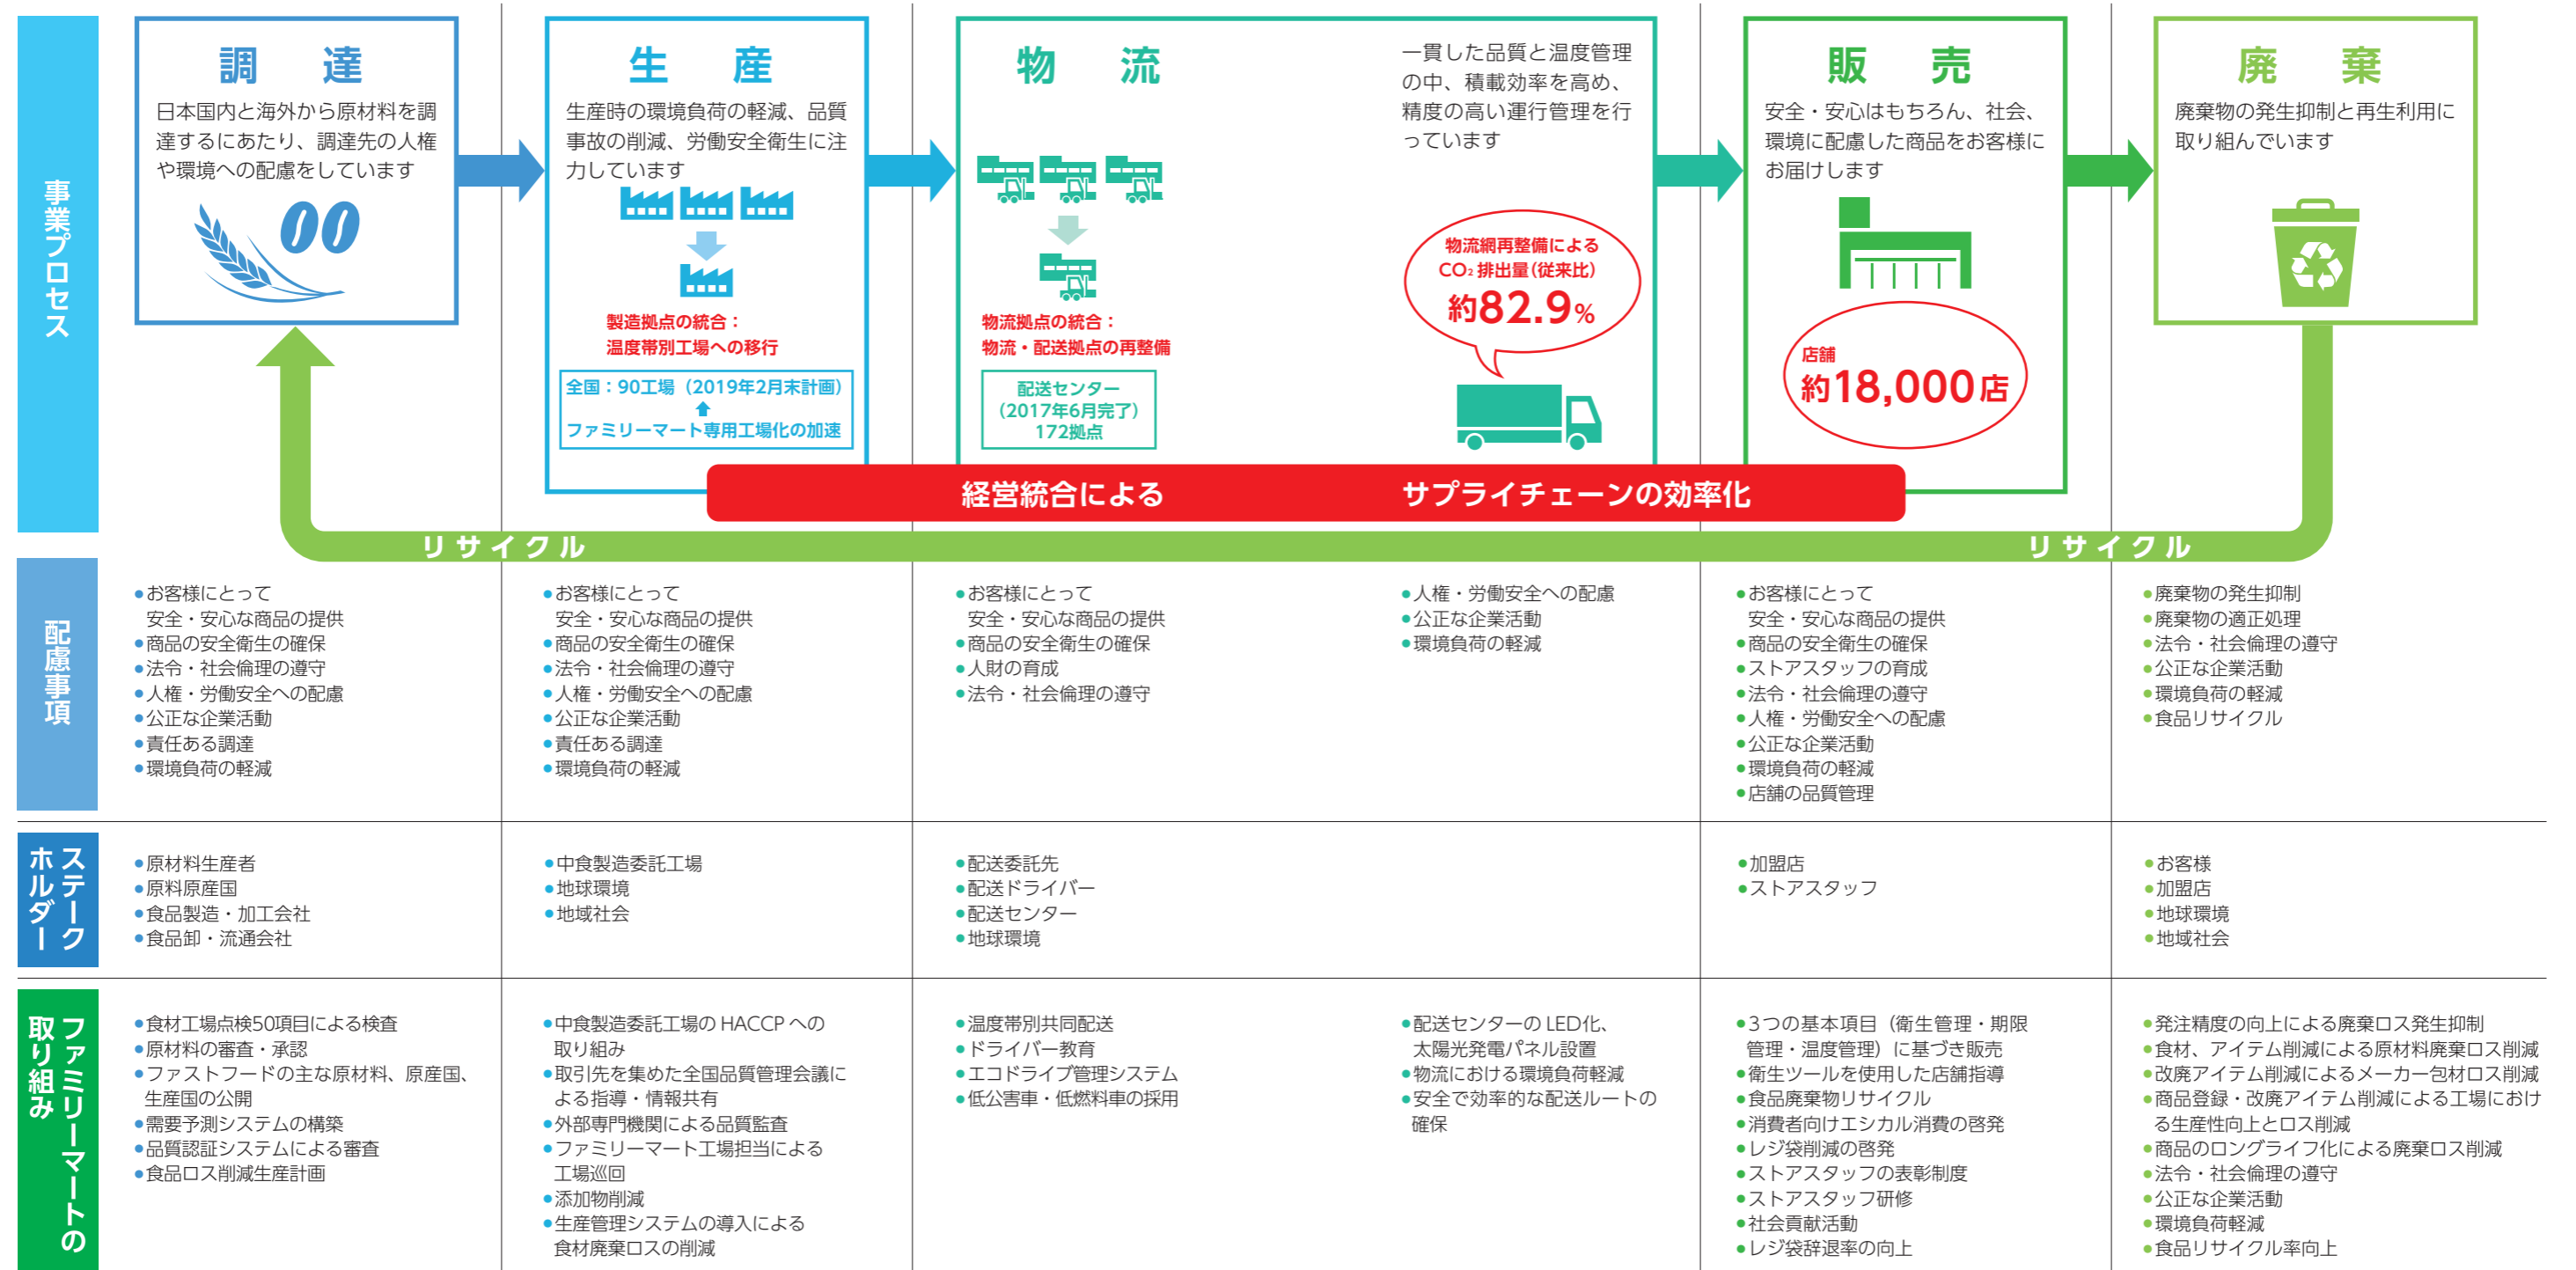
事業プロセス

調　達
日本国内と海外から原材料を調達するにあたり、調達先の人権や環境への配慮をしています

生　産
生産時の環境負荷の軽減、品質事故の削減、労働安全衛生に注力しています

製造拠点の統合：
温度帯別工場への移行

全国：90工場（2019年2月末計画）
ファミリーマート専用工場化の加速

物　流
一貫した品質と温度管理の中、積載効率を高め、精度の高い運行管理を行っています

物流拠点の統合：
物流・配送拠点の再整備

配送センター
（2017年6月完了）
172拠点

物流網再整備による
$CO_2$ 排出量（従来比）
約82.9%

販　売
安全・安心はもちろん、社会、環境に配慮した商品をお客様にお届けします

店舗
約18,000店

廃　棄
廃棄物の発生抑制と再生利用に取り組んでいます

経営統合による　サプライチェーンの効率化

リサイクル　リサイクル

配慮事項

•お客様にとって安全・安心な商品の提供
•商品の安全衛生の確保
•法令・社会倫理の遵守
•人権・労働安全への配慮
•公正な企業活動
•責任ある調達
•環境負荷の軽減

•お客様にとって安全・安心な商品の提供
•商品の安全衛生の確保
•法令・社会倫理の遵守
•人権・労働安全への配慮
•公正な企業活動
•責任ある調達
•環境負荷の軽減

•お客様にとって安全・安心な商品の提供
•商品の安全衛生の確保
•人財の育成
•法令・社会倫理の遵守

•人権・労働安全への配慮
•公正な企業活動
•環境負荷の軽減

•お客様にとって安全・安心な商品の提供
•商品の安全衛生の確保
•ストアスタッフの育成
•法令・社会倫理の遵守
•人権・労働安全への配慮
•公正な企業活動
•環境負荷の軽減
•店舗の品質管理

•廃棄物の発生抑制
•廃棄物の適正処理
•法令・社会倫理の遵守
•公正な企業活動
•環境負荷の軽減
•食品リサイクル

ステークホルダー

•原材料生産者
•原料原産国
•食品製造・加工会社
•食品卸・流通会社

•中食製造委託工場
•地球環境
•地域社会

•配送委託先
•配送ドライバー
•配送センター
•地球環境

•加盟店
•ストアスタッフ

•お客様
•加盟店
•地球環境
•地域社会

ファミリーマートの取り組み

•食材工場点検50項目による検査
•原材料の審査・承認
•ファストフードの主な原材料、原産国、生産国の公開
•需要予測システムの構築
•品質認証システムによる審査
•食品ロス削減生産計画

•中食製造委託工場の HACCP への取り組み
•取引先を集めた全国品質管理会議による指導・情報共有
•外部専門機関による品質監査
•ファミリーマート工場担当による工場巡回
•添加物削減
•生産管理システムの導入による食材廃棄ロスの削減

•温度帯別共同配送
•ドライバー教育
•エコドライブ管理システム
•低公害車・低燃料車の採用

•配送センターの LED化、太陽光発電パネル設置
•物流における環境負荷軽減
•安全で効率的な配送ルートの確保

•3つの基本項目（衛生管理・期限管理・温度管理）に基づき販売
•衛生ツールを使用した店舗指導
•食品廃棄物リサイクル
•消費者向けエシカル消費の啓発
•レジ袋削減の啓発
•ストアスタッフの表彰制度
•ストアスタッフ研修
•社会貢献活動
•レジ袋辞退率の向上

•発注精度の向上による廃棄ロス発生抑制
•食材、アイテム削減による原材料廃棄ロス削減
•改廃アイテム削減によるメーカー包材ロス削減
•商品登録・改廃アイテム削減による工場における生産性向上とロス削減
•商品のロングライフ化による廃棄ロス削減
•法令・社会倫理の遵守
•公正な企業活動
•環境負荷軽減
•食品リサイクル率向上